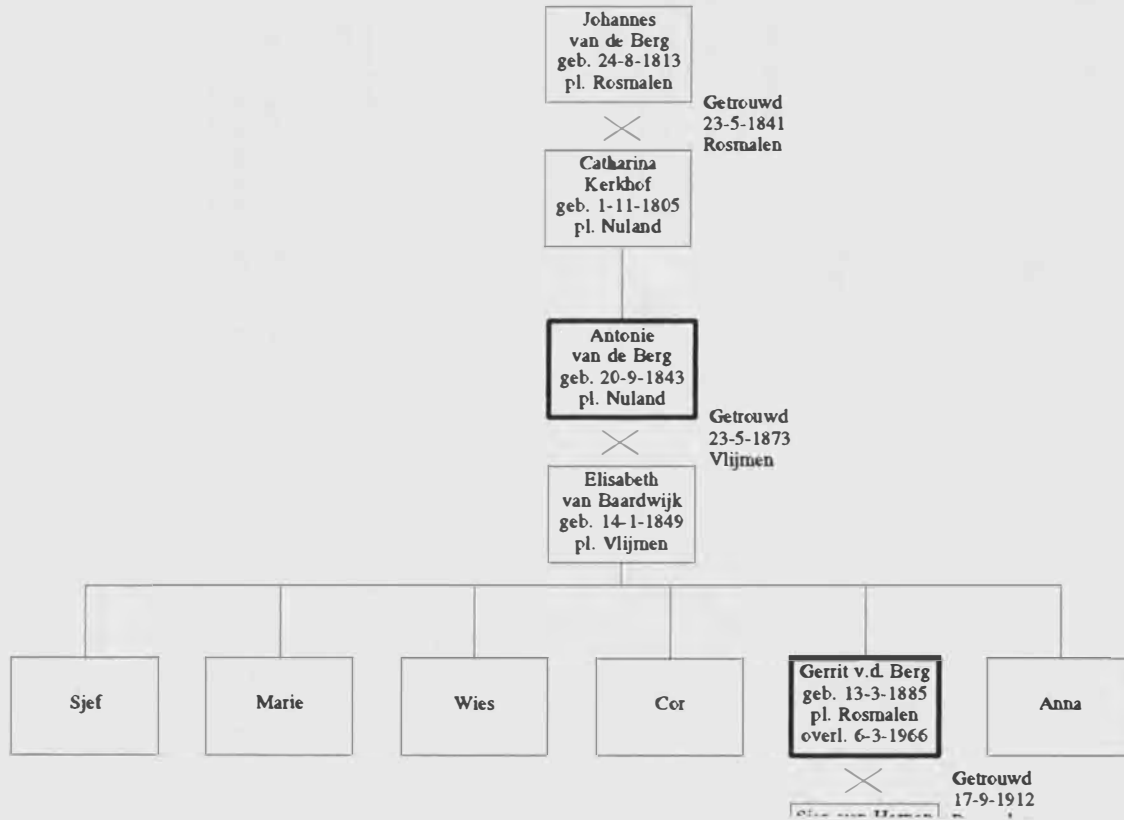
Johannes van de Berg geb. 24-8-1813 pl. Rosmalen

Getrouwd 23-5-1841 Rosmalen

Catharina Kerkhof geb. 1-11-1805 pl. Nuland

Antonie van de Berg geb. 20-9-1843 pl. Nuland

Getrouwd 23-5-1873 Vlijmen

Elisabeth van Baardwijk geb. 14-1-1849 pl. Vlijmen

Sjef

Marie

Wies

Cor

Gerrit v.d. Berg geb. 13-3-1885 pl. Rosmalen overl. 6-3-1966

Anna

Getrouwd 17-9-1912 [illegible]

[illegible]